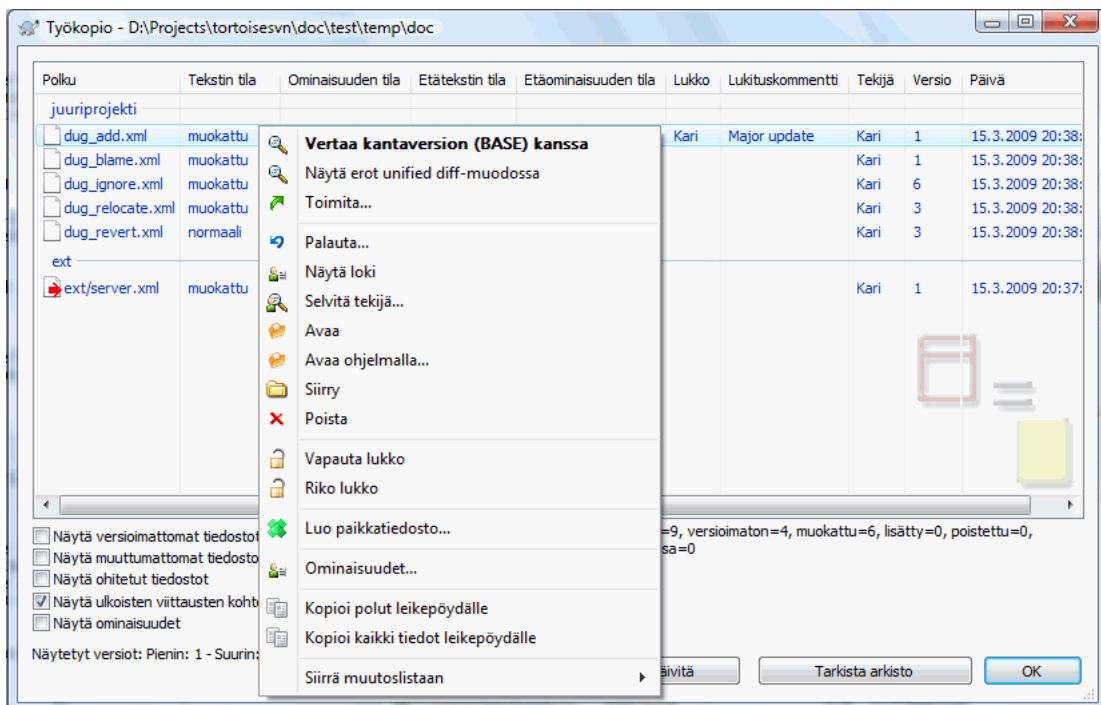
Työkopio - D:\Projects\tortoisesvn\doc\test\temp\doc

| Polku | Tekstin tila | Ominaisuuden tila | Etätekstin tila | Etäominaisuuden tila | Lukko | Lukituskommentti | Tekijä | Versio | Päivä |
|---|---|---|---|---|---|---|---|---|---|
| juuriprojekti | | | | | | | | | |
| dug_add.xml | muokattu | | | | Kari | Major update | Kari | 1 | 15.3.2009 20:38: |
| dug_blame.xml | muokattu | | | | | | Kari | 1 | 15.3.2009 20:38: |
| dug_ignore.xml | muokattu | | | | | | Kari | 6 | 15.3.2009 20:38: |
| dug_relocate.xml | muokattu | | | | | | Kari | 3 | 15.3.2009 20:38: |
| dug_revert.xml | normaali | | | | | | Kari | 3 | 15.3.2009 20:38: |
| ext | | | | | | | | | |
| ext/server.xml | muokattu | | | | | | Kari | 1 | 15.3.2009 20:37: |

Vertaa kantaversion (BASE) kanssa
Näytä erot unified diff-muodossa
Toimita...
Palauta...
Näytä loki
Selvitä tekijä...
Avaa
Avaa ohjelmalla...
Siirry
Poista
Vapauta lukko
Riko lukko
Luo paikkatiedosto...
Ominaisuudet...
Kopioi polut leikepöydälle
Kopioi kaikki tiedot leikepöydälle
Siirrä muutoslistaan

Näytä versioimattomat tiedostot
Näytä muuttumattomat tiedosto
Näytä ohitetut tiedostot
Näytä ulkoisten viittausten kohte
Näytä ominaisuudet

=9, versioimaton=4, muokattu=6, lisätty=0, poistettu=0, sa=0

Näytetyt versiot: Pienin: 1 - Suurin:

äivitä
Tarkista arkisto
OK